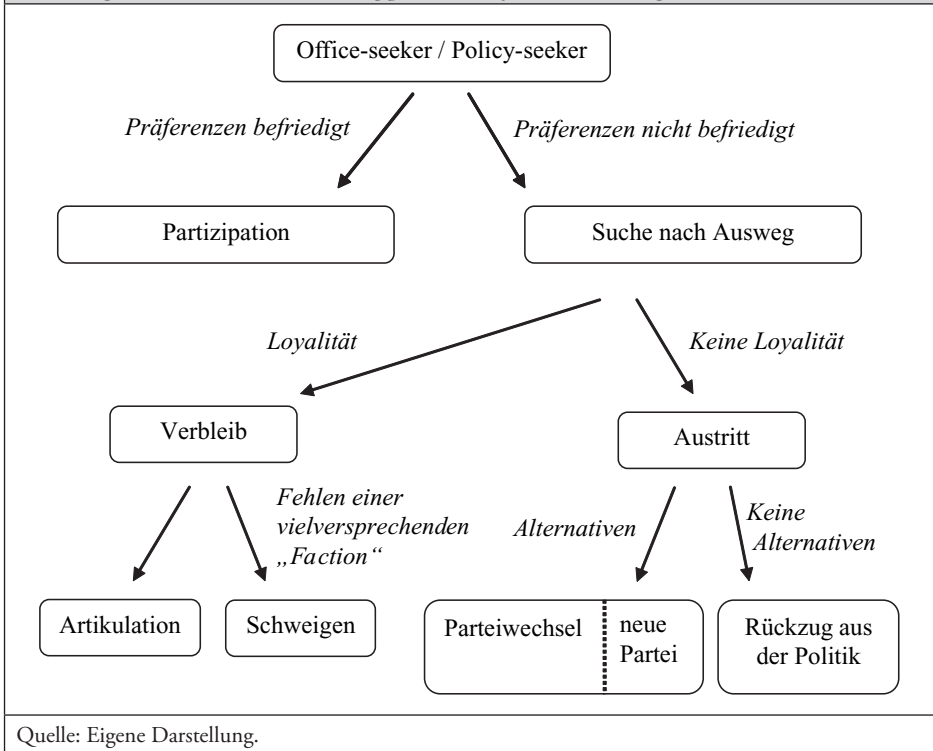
Office-seeker / Policy-seeker

*Präferenzen befriedigt*

*Präferenzen nicht befriedigt*

Partizipation

Suche nach Ausweg

*Loyalität*

*Keine Loyalität*

Verbleib

Austritt

*Fehlen einer vielversprechenden „Faction“*

*Alternativen*

*Keine Alternativen*

Artikulation

Schweigen

Parteiwechsel

neue Partei

Rückzug aus der Politik

Quelle: Eigene Darstellung.